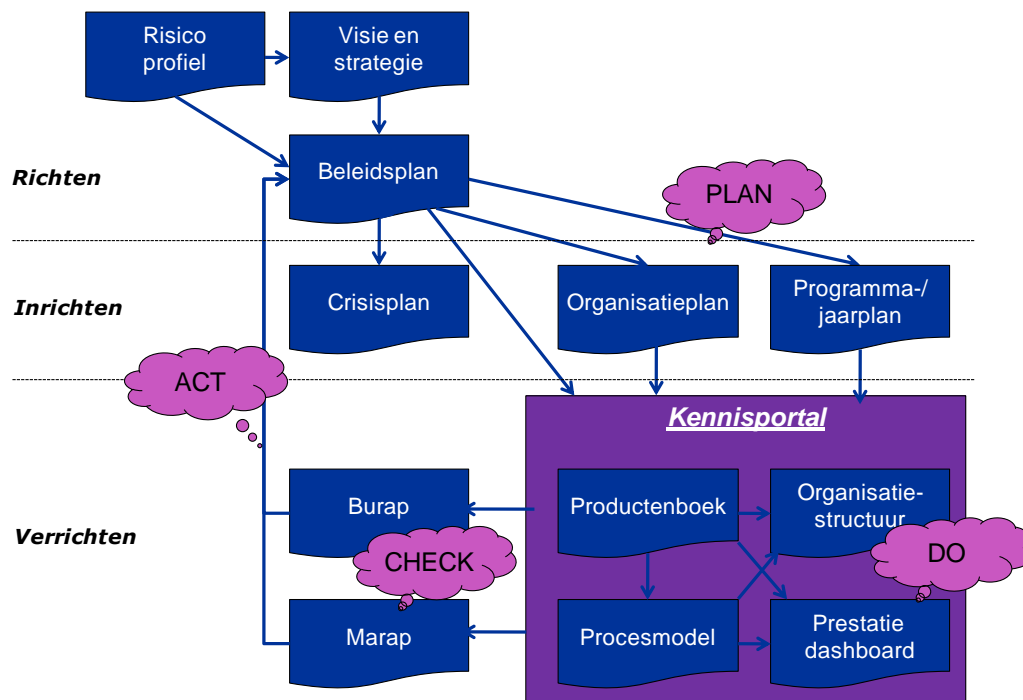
Risico profiel

Visie en strategie

Richten

Beleidsplan

PLAN

Inrichten

Crisisplan

Organisatieplan

Programma-/ jaarplan

ACT

Kennisportal

Verrichten

Burap

Productenboek

Organisatiestructuur

DO

CHECK

Marap

Procesmodel

Prestatie dashboard